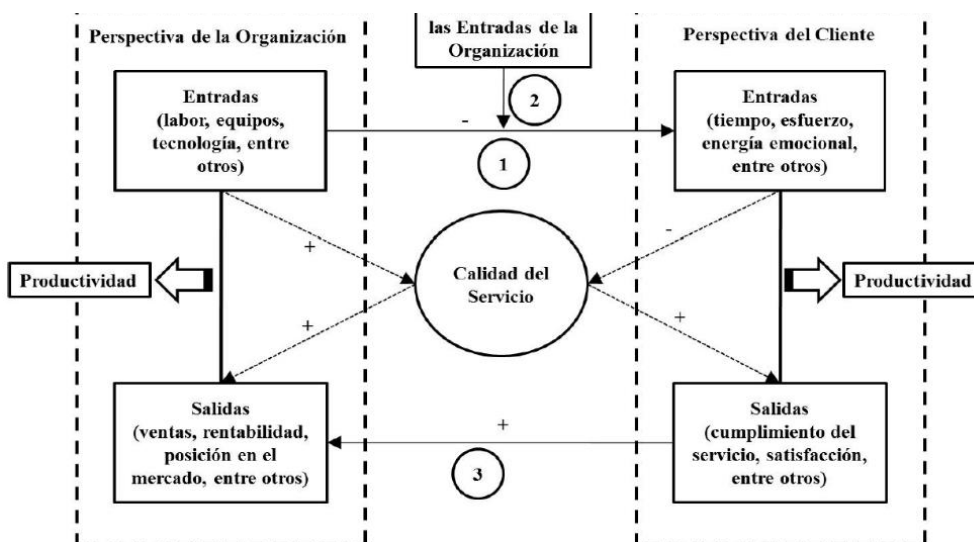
Perspectiva de la Organización

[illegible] las Entradas de la Organización

Perspectiva del Cliente

Entradas (labor, equipos, tecnología, entre otros)

-

2

Entradas (tiempo, esfuerzo, energía emocional, entre otros)

1

+

-

Productividad

Calidad del Servicio

Productividad

+

+

Salidas (ventas, rentabilidad, posición en el mercado, entre otros)

+

3

Salidas (cumplimiento del servicio, satisfacción, entre otros)